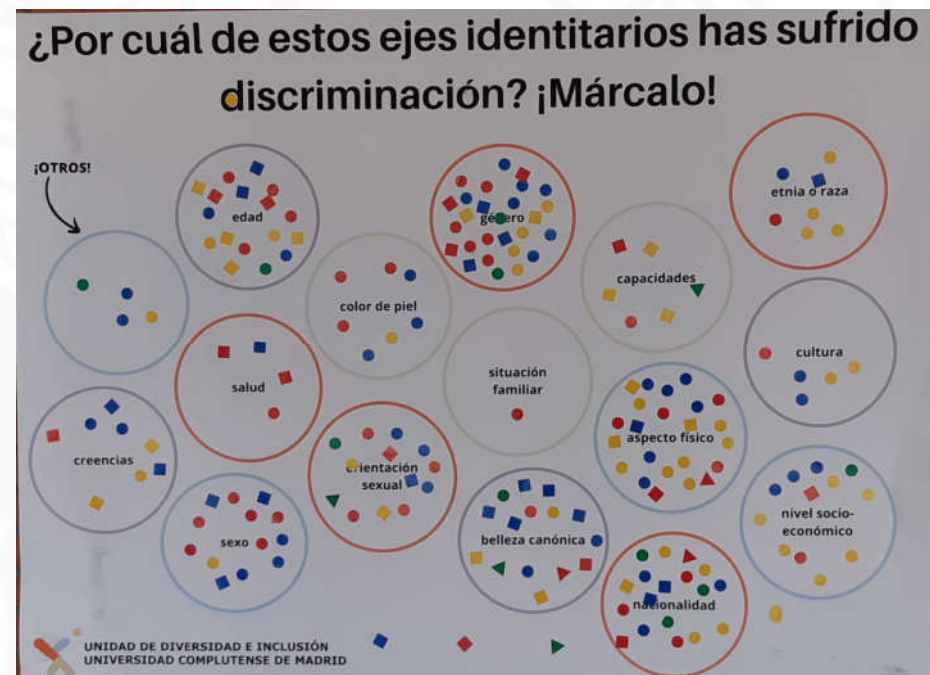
¿Por cuál de estos ejes identitarios has sufrido discriminación? ¡Márcalo!

¡OTROS!

edad

género

capacidades

etnia o raza

color de piel

salud

situación familiar

cultura

creencias

orientación sexual

aspecto físico

sexo

belleza canónica

nivel socio-económico

nacionalidad

UNIDAD DE DIVERSIDAD E INCLUSIÓN
UNIVERSIDAD COMPLUTENSE DE MADRID